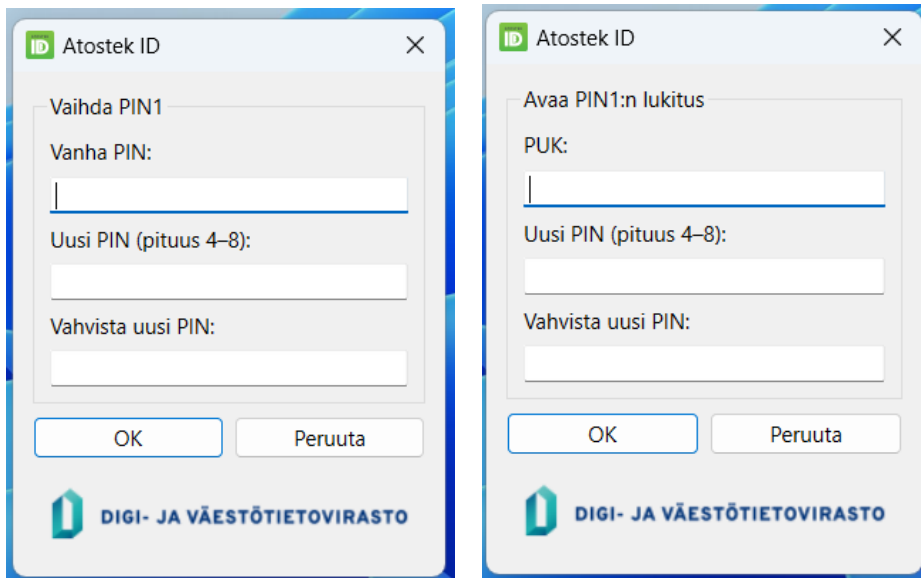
ID Atostek ID ×

Vaihda PIN1

Vanha PIN:

Uusi PIN (pituus 4–8):

Vahvista uusi PIN:

OK Peruuta

DIGI- JA VÄESTÖTIETOVIRASTO

ID Atostek ID ×

Avaa PIN1:n lukitus

PUK:

Uusi PIN (pituus 4–8):

Vahvista uusi PIN:

OK Peruuta

DIGI- JA VÄESTÖTIETOVIRASTO